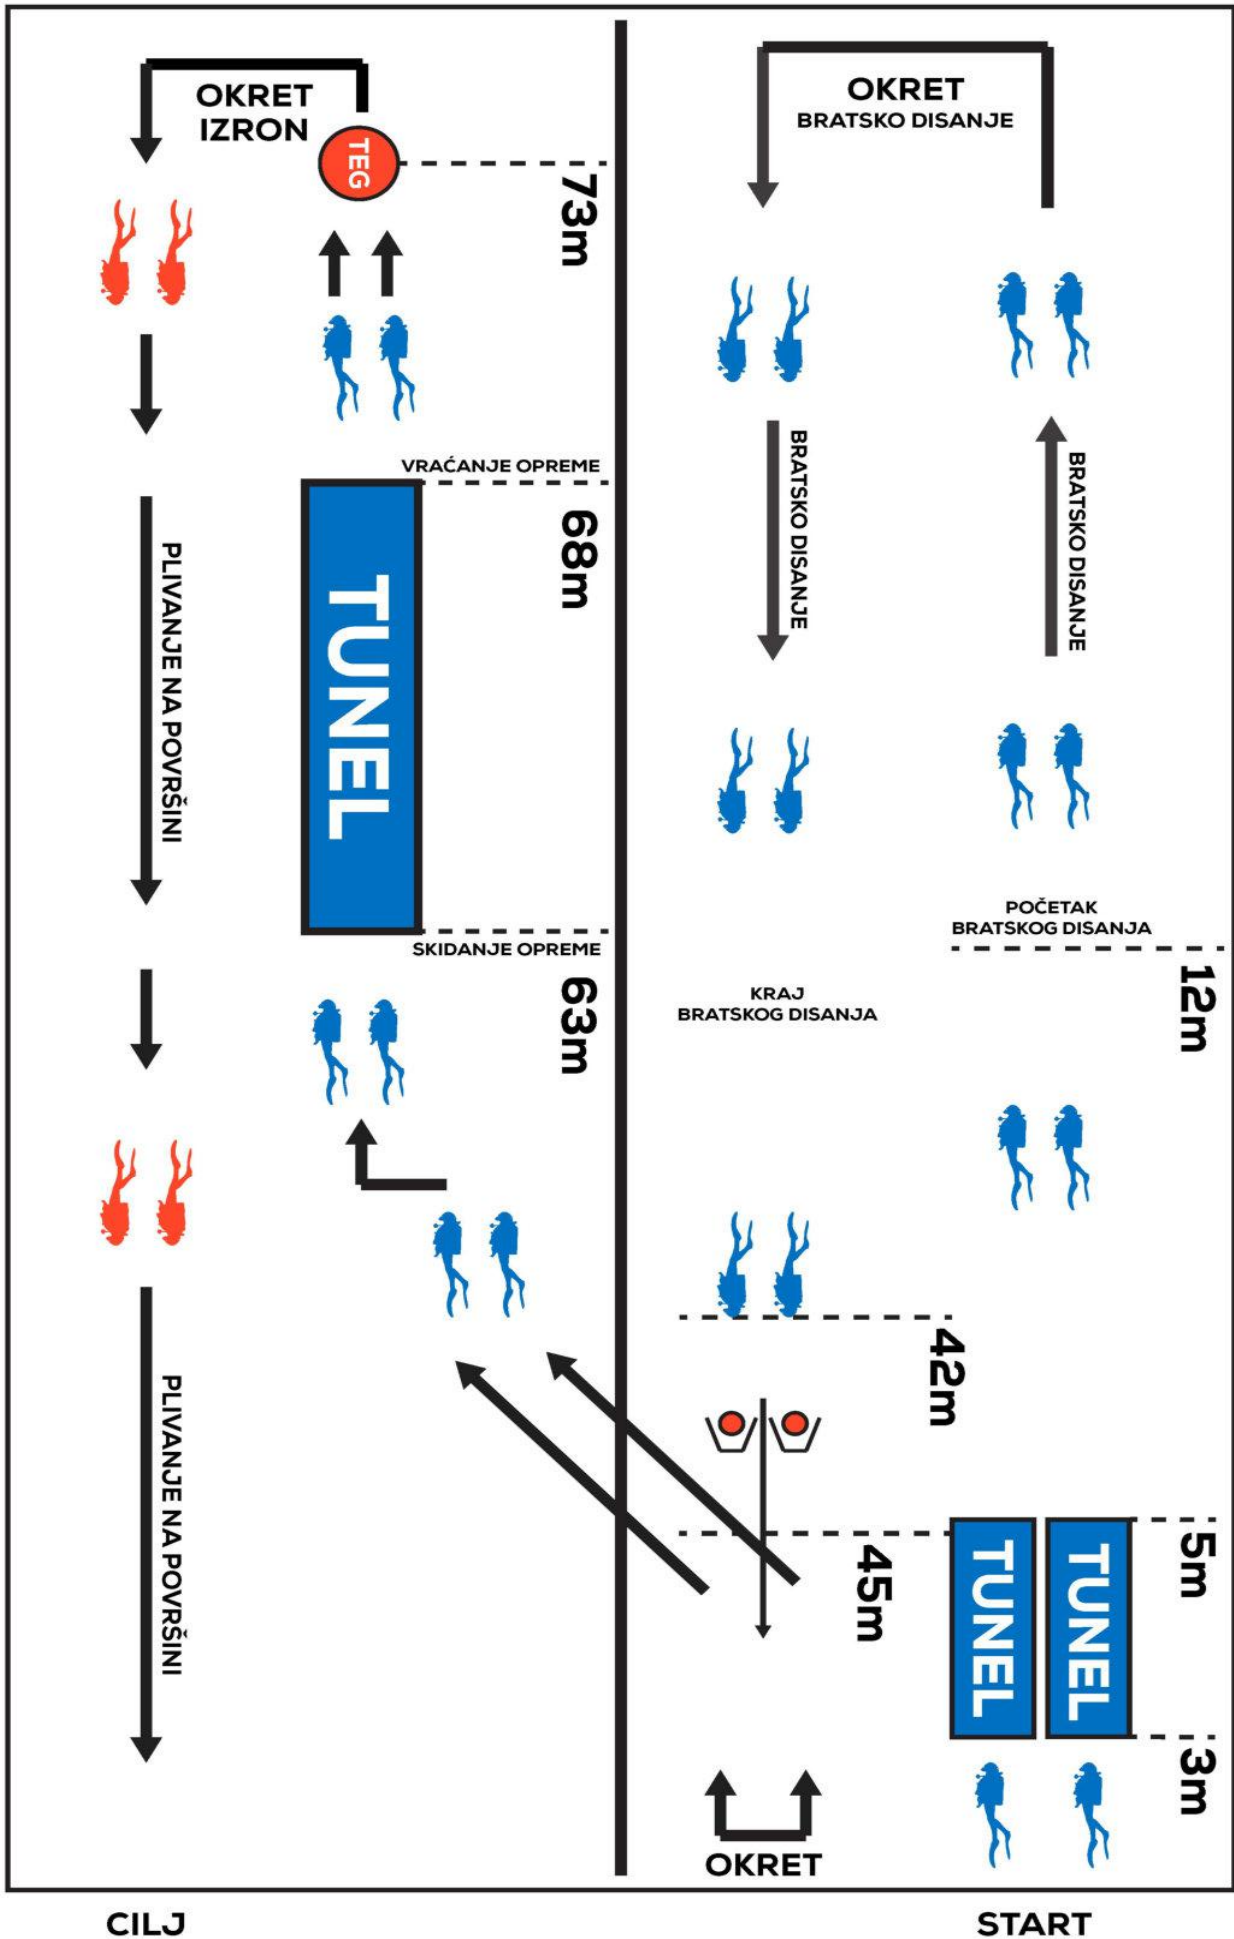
OKRET
IZRON

TEG

73m

VRAĆANJE OPREME

68m

PLIVANJE NA POVRŠINI

TUNEL

SKIDANJE OPREME

63m

PLIVANJE NA POVRŠINI

OKRET
BRATSKO DISANJE

BRATSKO DISANJE

BRATSKO DISANJE

POČETAK
BRATSKOG DISANJA

12m

KRAJ
BRATSKOG DISANJA

42m

45m

TUNEL

TUNEL

5m

3m

OKRET

CILJ

START